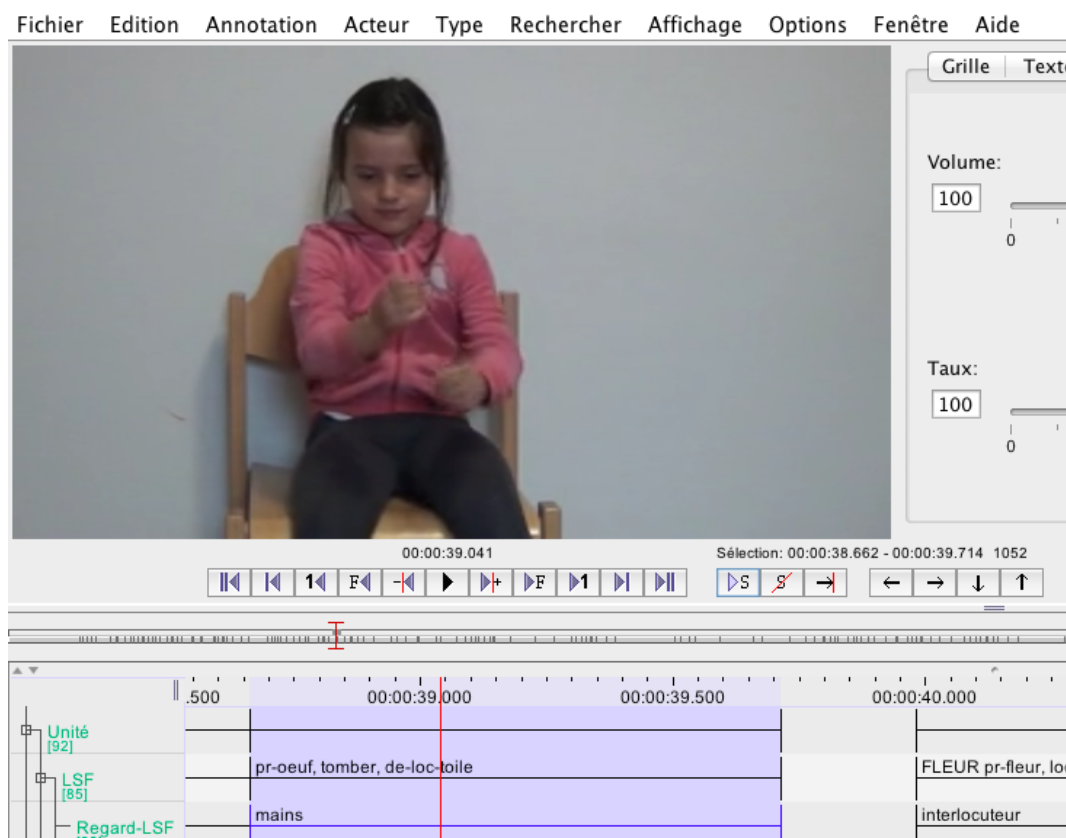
Fichier Edition Annotation Acteur Type Rechercher Affichage Options Fenêtre Aide

Grille Texte

Volume:
100
0

Taux:
100
0

00:00:39.041

Sélection: 00:00:38.662 - 00:00:39.714 1052

S S

.500 00:00:39.000 00:00:39.500 00:00:40.000

Unité [92]

LSF [85]

Regard-LSF

pr-oeuf, tomber, de-loc-toile

FLEUR pr-fleur, lo

mains

interlocuteur